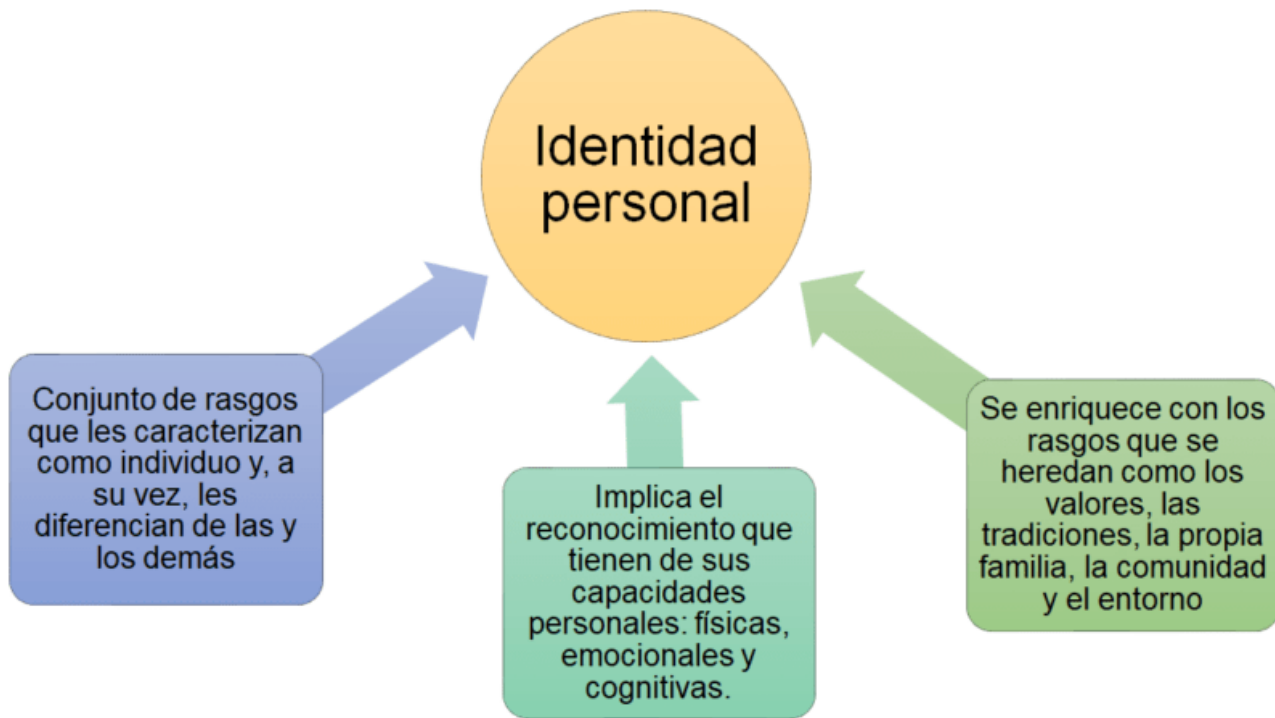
Identidad personal

Conjunto de rasgos que les caracterizan como individuo y, a su vez, les diferencian de las y los demás

Implica el reconocimiento que tienen de sus capacidades personales: físicas, emocionales y cognitivas.

Se enriquece con los rasgos que se heredan como los valores, las tradiciones, la propia familia, la comunidad y el entorno